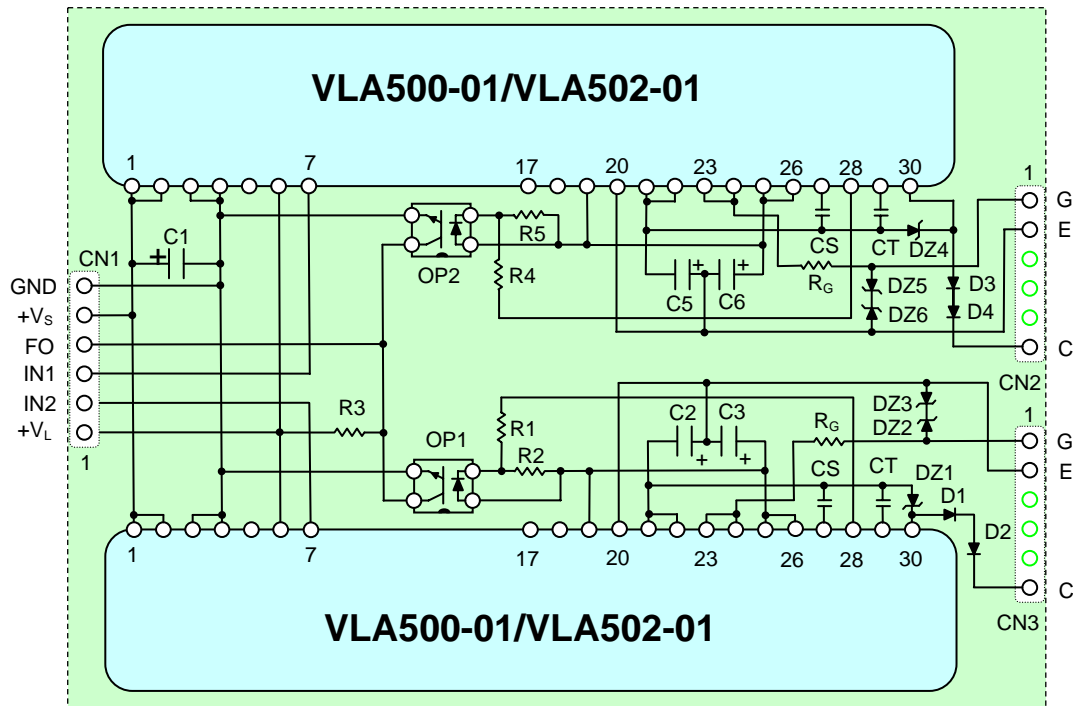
VLA500-01/VLA502-01

1 7 17 20 23 26 28 30

1 G E C

C1 CN1 OP2 R5 R4 CS CT DZ4 R$_G$ DZ5 DZ6 D3 D4 C5 C6

GND
+V$_S$
FO
IN1
IN2
+V$_L$
1

R3 OP1 R1 R2 C2 C3 R$_G$ DZ3 DZ2 CS CT DZ1 D1 D2

CN2
1 G E C
CN3

1 7 17 20 23 26 28 30

VLA500-01/VLA502-01